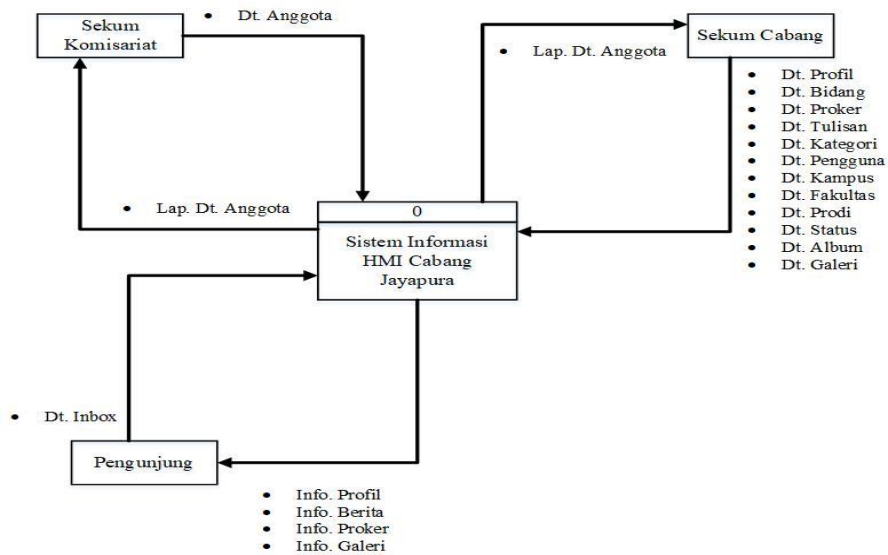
Sekum Komisariat

• Dt. Anggota

• Lap. Dt. Anggota

Sekum Cabang

• Dt. Profil
• Dt. Bidang
• Dt. Proker
• Dt. Tulisan
• Dt. Kategori
• Dt. Pengguna
• Dt. Kampus
• Dt. Fakultas
• Dt. Prodi
• Dt. Status
• Dt. Album
• Dt. Galeri

• Lap. Dt. Anggota

0

Sistem Informasi HMI Cabang Jayapura

• Dt. Inbox

Pengunjung

• Info. Profil
• Info. Berita
• Info. Proker
• Info. Galeri